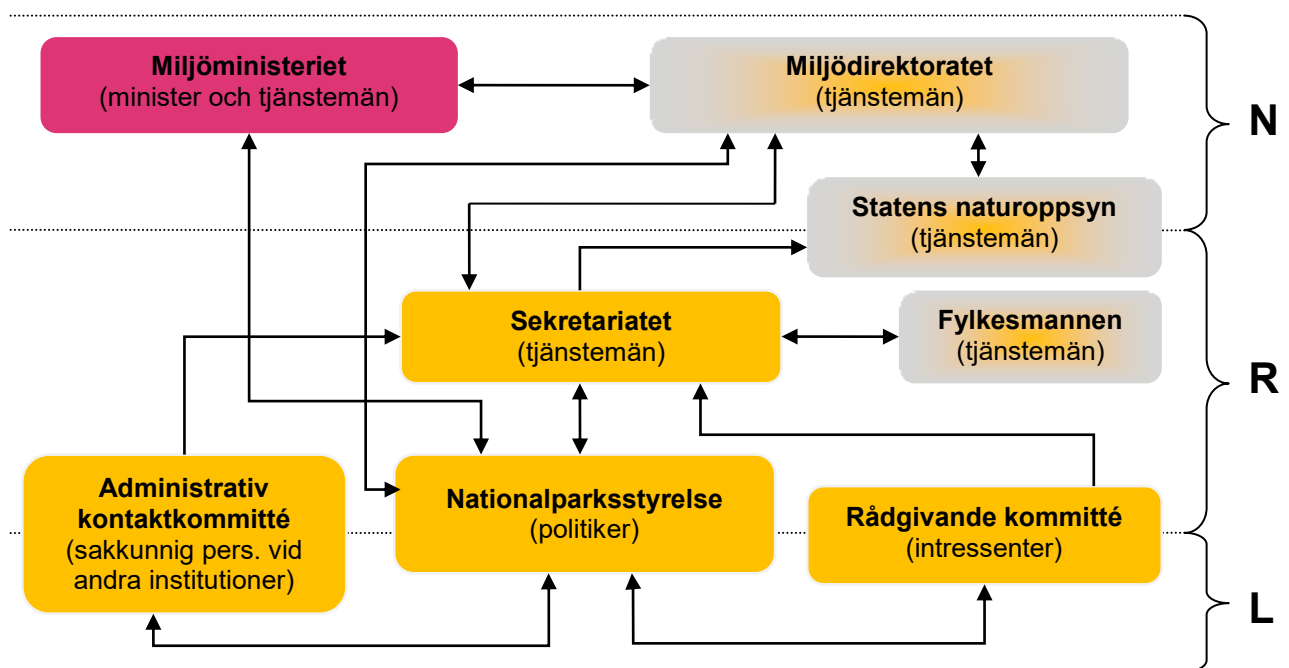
Miljöministeriet
(minister och tjänstemän)

Miljödirektoratet
(tjänstemän)

Statens naturoppsyn
(tjänstemän)

N

Sekretariatet
(tjänstemän)

Fylkesmannen
(tjänstemän)

R

Administrativ kontaktkommitté
(sakkunnig pers. vid andra institutioner)

Nationalparksstyrelse
(politiker)

Rådgivande kommitté
(intressenter)

L